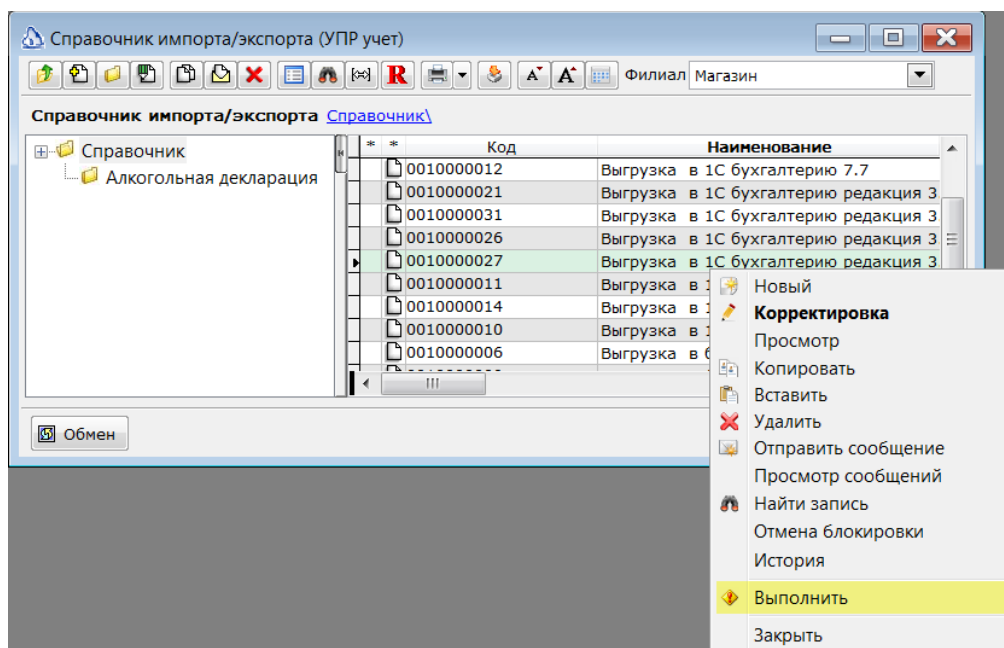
Справочник импорта/экспорта (УПР учет)

R

Филиал Магазин

Справочник импорта/экспорта Справочник\

Справочник
Алкогольная декларация

| * | * | Код | Наименование |
|---|---|---|---|
| | | 0010000012 | Выгрузка в 1С бухгалтерию 7.7 |
| | | 0010000021 | Выгрузка в 1С бухгалтерию редакция 3 |
| | | 0010000031 | Выгрузка в 1С бухгалтерию редакция 3 |
| | | 0010000026 | Выгрузка в 1С бухгалтерию редакция 3 |
| | | 0010000027 | Выгрузка в 1С бухгалтерию редакция 3 |
| | | 0010000011 | Выгрузка в 1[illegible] |
| | | 0010000014 | Выгрузка в 1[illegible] |
| | | 0010000010 | Выгрузка в 1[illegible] |
| | | 0010000006 | Выгрузка в 6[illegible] |

Обмен

Новый
Корректировка
Просмотр
Копировать
Вставить
Удалить
Отправить сообщение
Просмотр сообщений
Найти запись
Отмена блокировки
История
Выполнить
Закрыть